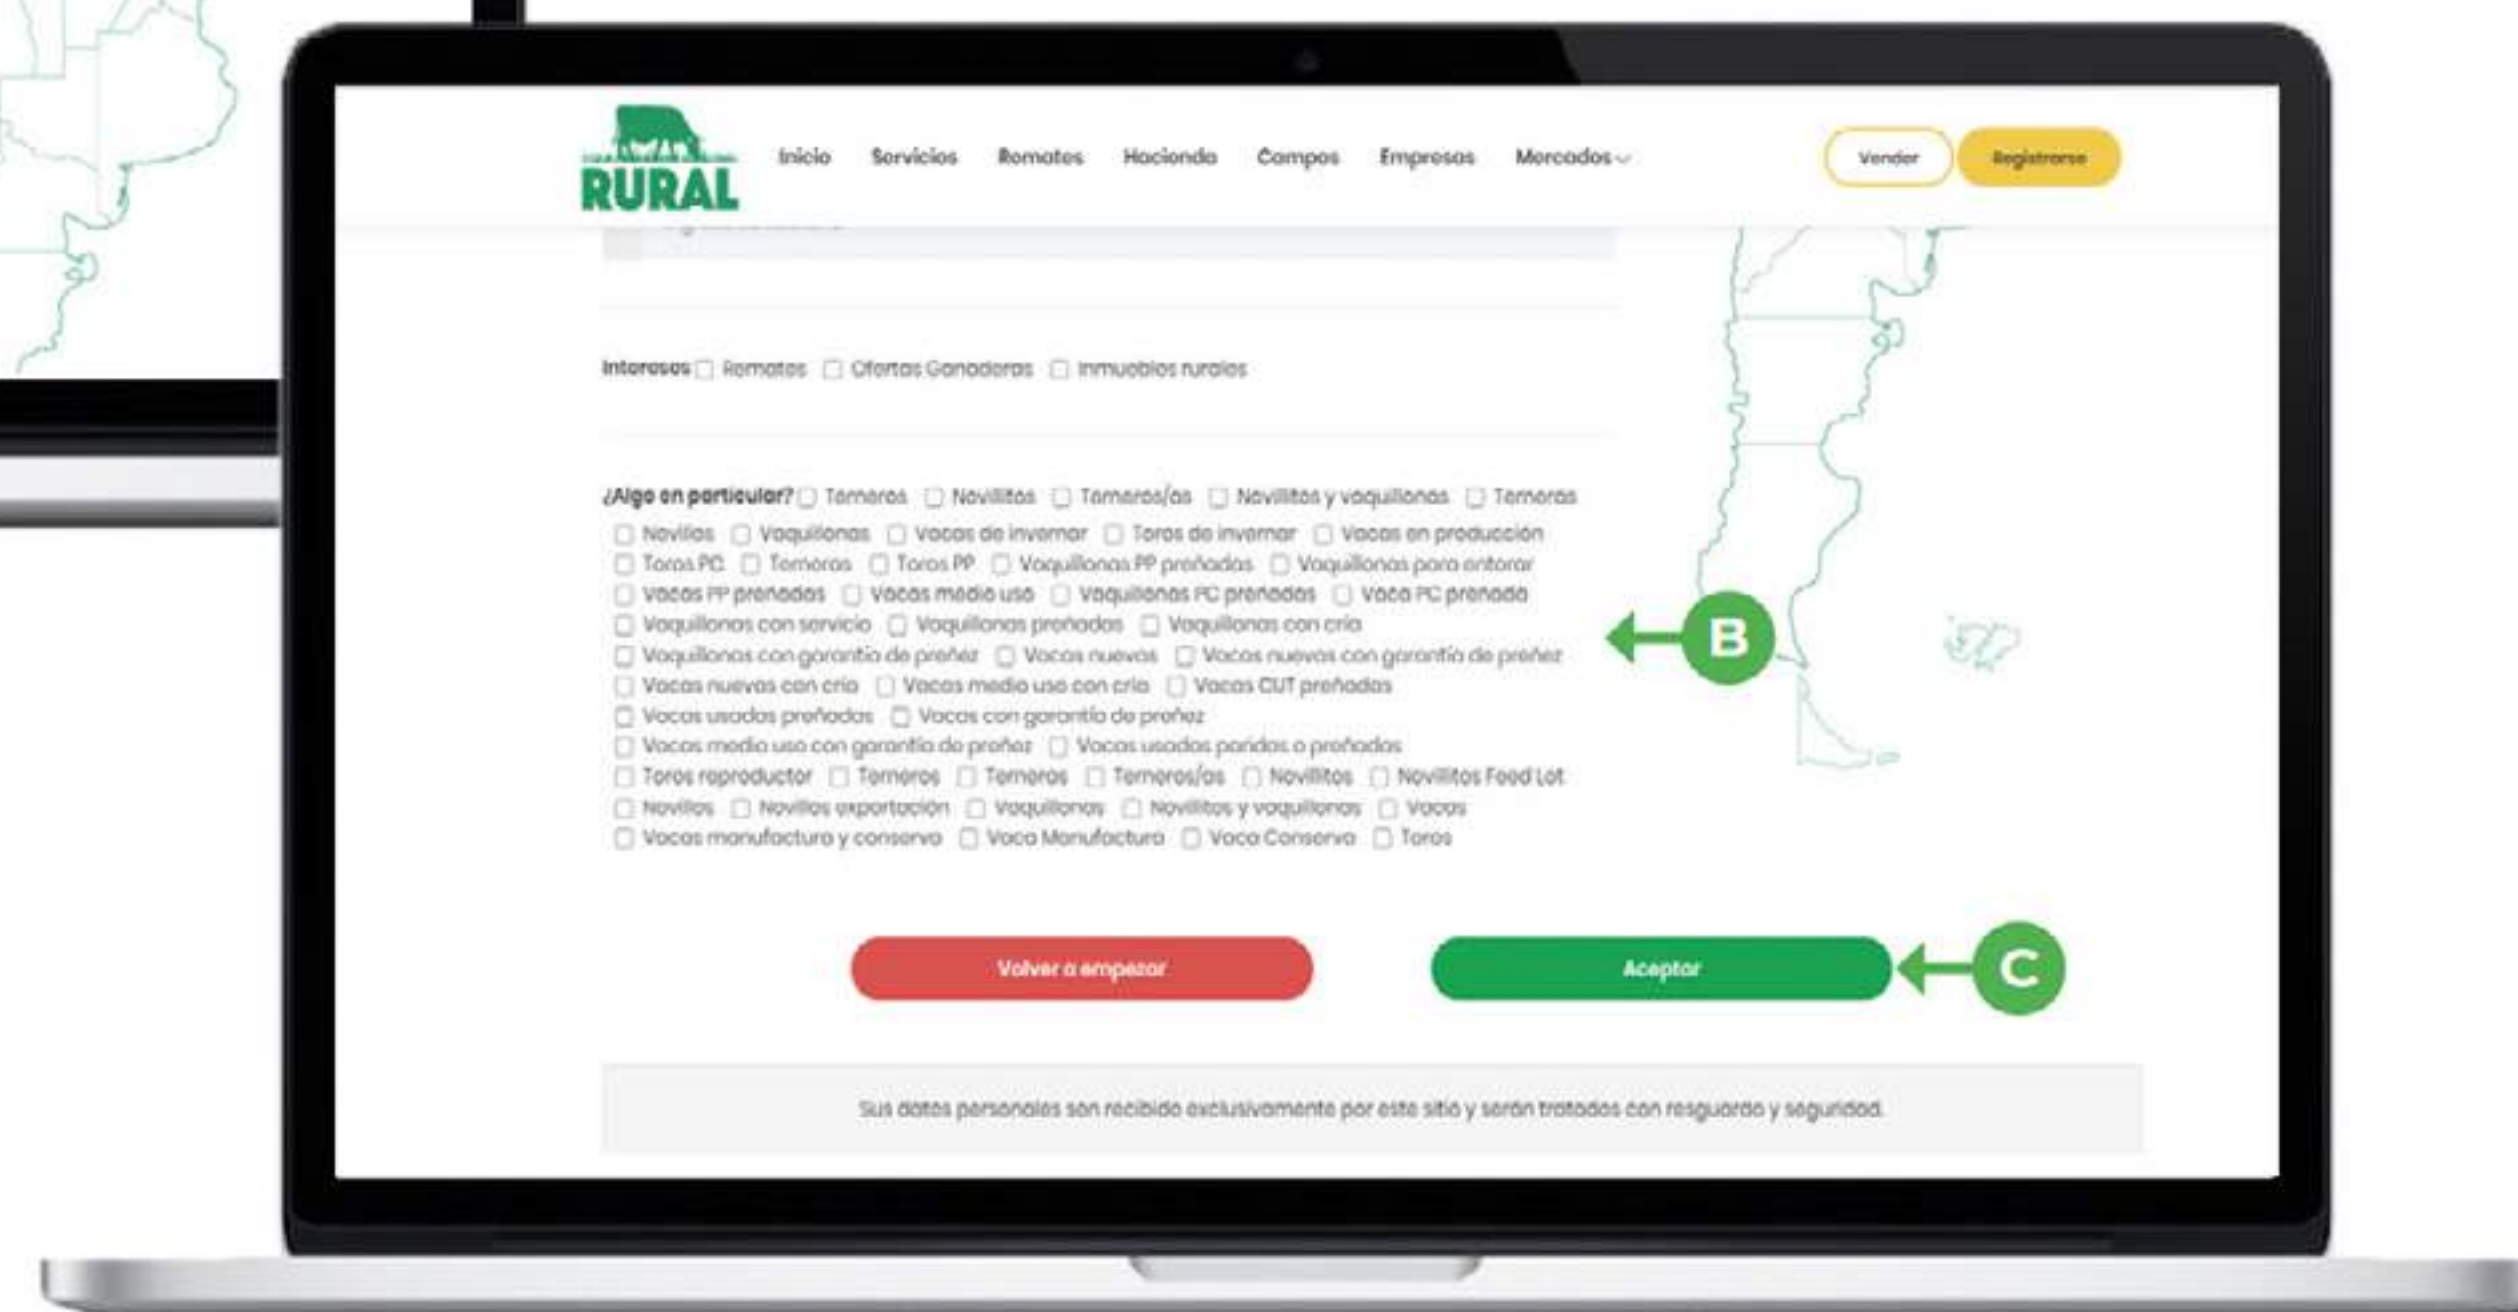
RURAL

Inicio Servicios Remates Hacienda Campos Empresas Mercados

Vender Registrarse

Intereses ☐ Remates ☐ Ofertas Ganaderas ☐ Inmuebles rurales

¿Algo en particular? ☐ Terneros ☐ Novillitos ☐ Terneros/as ☐ Novillitos y vaquillonas ☐ Terneras ☐ Novillos ☐ Vaquillonas ☐ Vacas de invernar ☐ Toros de invernar ☐ Vacas en producción ☐ Toros PC ☐ Terneras ☐ Toros PP ☐ Vaquillonas PP preñadas ☐ Vaquillonas para entorar ☐ Vacas PP preñadas ☐ Vacas medio uso ☐ Vaquillonas PC preñadas ☐ Vaca PC preñada ☐ Vaquillonas con servicio ☐ Vaquillonas preñadas ☐ Vaquillonas con cría ☐ Vaquillonas con garantía de preñez ☐ Vacas nuevas ☐ Vacas nuevas con garantía de preñez ☐ Vacas nuevas con cría ☐ Vacas medio uso con cría ☐ Vacas CUT preñadas ☐ Vacas usadas preñadas ☐ Vacas con garantía de preñez ☐ Vacas medio uso con garantía de preñez ☐ Vacas usadas paridas o preñadas ☐ Toros reproductor ☐ Terneros ☐ Terneras ☐ Terneros/as ☐ Novillitos ☐ Novillitos Feed Lot ☐ Novillos ☐ Novillos exportación ☐ Vaquillonas ☐ Novillitos y vaquillonas ☐ Vacas ☐ Vacas manufactura y conserva ☐ Vaca Manufactura ☐ Vaca Conserva ☐ Toros

B

Volver a empezar

Aceptar

C

Sus datos personales son recibido exclusivamente por este sitio y serán tratados con resguardo y seguridad.